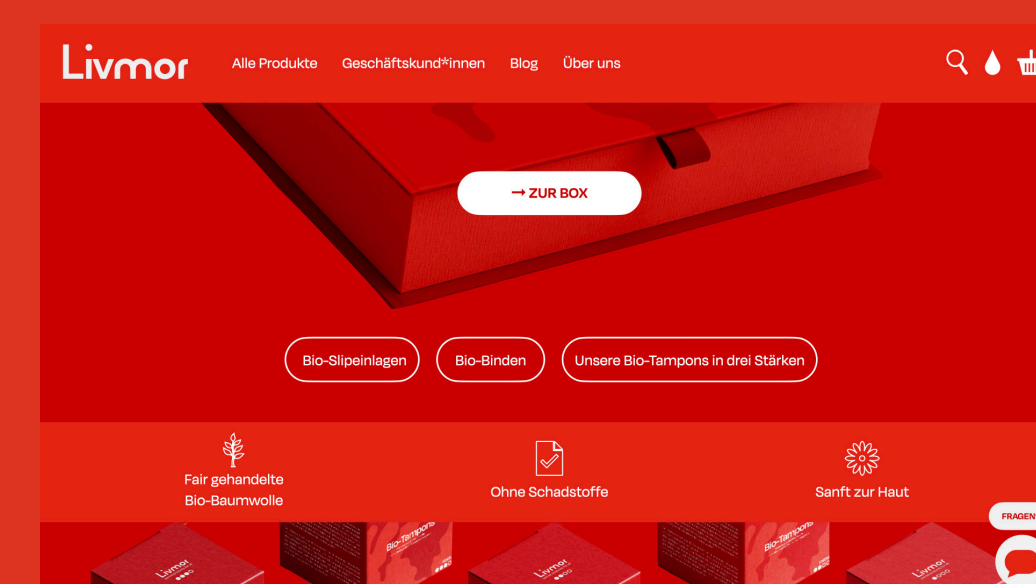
Livmor

Alle Produkte Geschäftskund*innen Blog Über uns

→ ZUR BOX

Bio-Slipeinlagen
Bio-Binden
Unsere Bio-Tampons in drei Stärken

Fair gehandelte Bio-Baumwolle

Ohne Schadstoffe

Sanft zur Haut

FRAGEN

Livmor
Bio-Tampons
Livmor
Bio-Tampons
Livmor